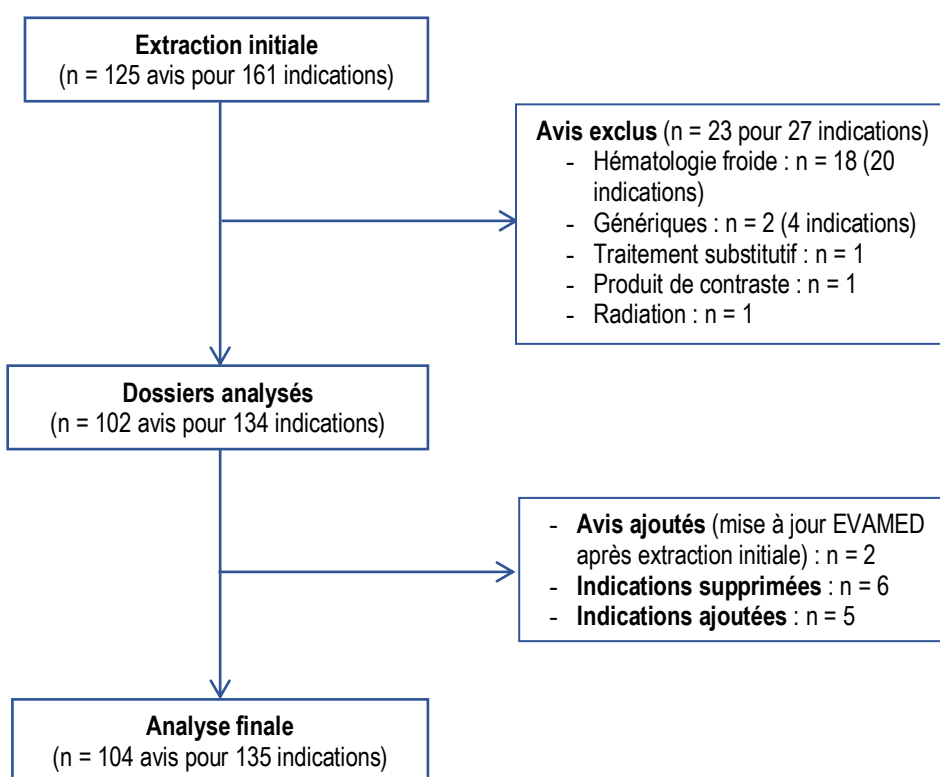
**Extraction initiale**
(n = 125 avis pour 161 indications)

**Avis exclus** (n = 23 pour 27 indications)
- Hématologie froide : n = 18 (20 indications)
- Génériques : n = 2 (4 indications)
- Traitement substitutif : n = 1
- Produit de contraste : n = 1
- Radiation : n = 1

**Dossiers analysés**
(n = 102 avis pour 134 indications)

- **Avis ajoutés** (mise à jour EVAMED après extraction initiale) : n = 2
- **Indications supprimées** : n = 6
- **Indications ajoutées** : n = 5

**Analyse finale**
(n = 104 avis pour 135 indications)